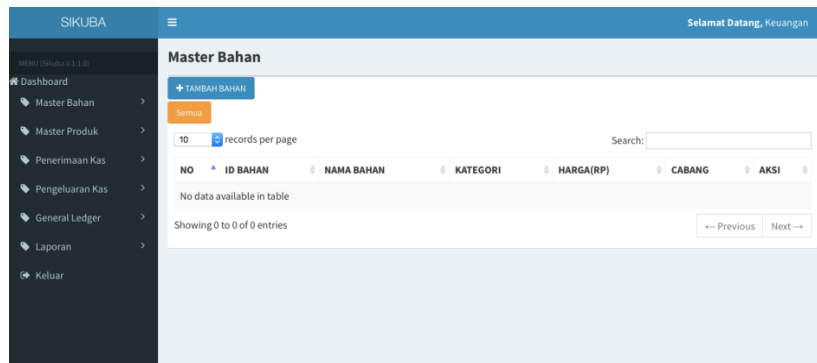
SIKUBA
≡
Selamat Datang, Keuangan

MENU (Sikuba V.1.1.0)
Dashboard
Master Bahan
Master Produk
Penerimaan Kas
Pengeluaran Kas
General Ledger
Laporan
Keluar

Master Bahan

+ TAMBAH BAHAN
Semua

10 records per page
Search:

| NO | ID BAHAN | NAMA BAHAN | KATEGORI | HARGA(RP) | CABANG | AKSI |
|---|---|---|---|---|---|---|
| No data available in table | | | | | | |

Showing 0 to 0 of 0 entries
← Previous Next →